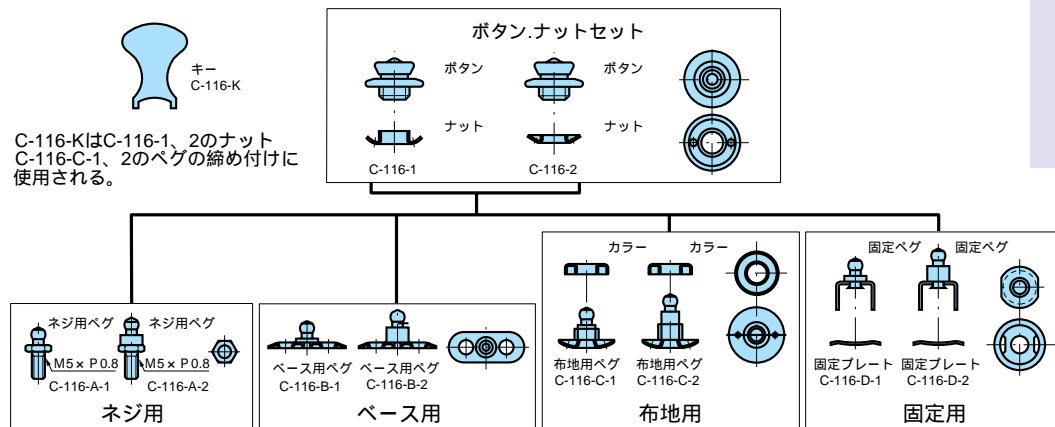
キー
C-116-K

C-116-KはC-116-1、2のナット C-116-C-1、2のペグの締め付けに使用される。

ボタン.ナットセット

ボタン

ナット

C-116-1

ボタン

ナット

C-116-2

ネジ用ペグ
M5 × P 0.8
C-116-A-1

ネジ用ペグ
M5 × P 0.8
C-116-A-2

ネジ用

ベース用ペグ
C-116-B-1

ベース用ペグ
C-116-B-2

ベース用

カラー

カラー

布地用ペグ
C-116-C-1

布地用ペグ
C-116-C-2

布地用

固定ペグ

固定ペグ

固定プレート
C-116-D-1

固定プレート
C-116-D-2

固定用